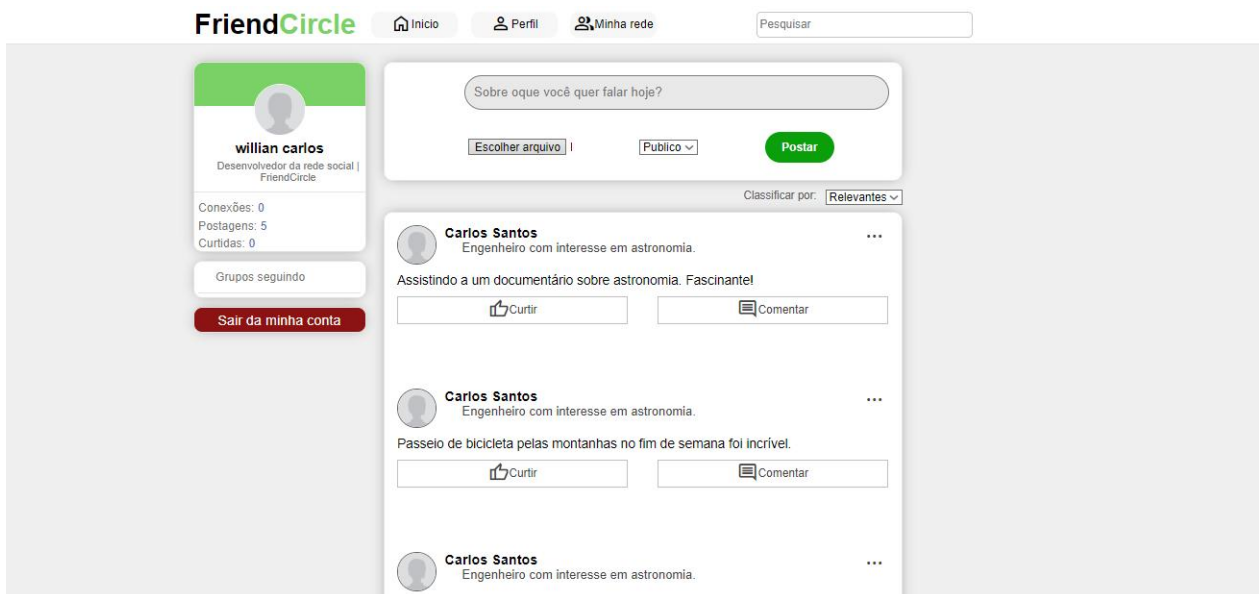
FriendCircle

Inicio

Perfil

Minha rede

Pesquisar

willian carlos

Desenvolvedor da rede social | FriendCircle

Conexões: 0
Postagens: 5
Curtidas: 0

Grupos seguindo

Sair da minha conta

Sobre oque você quer falar hoje?

Escolher arquivo

Publico

Postar

Classificar por: Relevantes

Carlos Santos
Engenheiro com interesse em astronomia.

...

Assistindo a um documentário sobre astronomia. Fascinante!

Curtir

Comentar

Carlos Santos
Engenheiro com interesse em astronomia.

...

Passeio de bicicleta pelas montanhas no fim de semana foi incrível.

Curtir

Comentar

Carlos Santos
Engenheiro com interesse em astronomia.

...